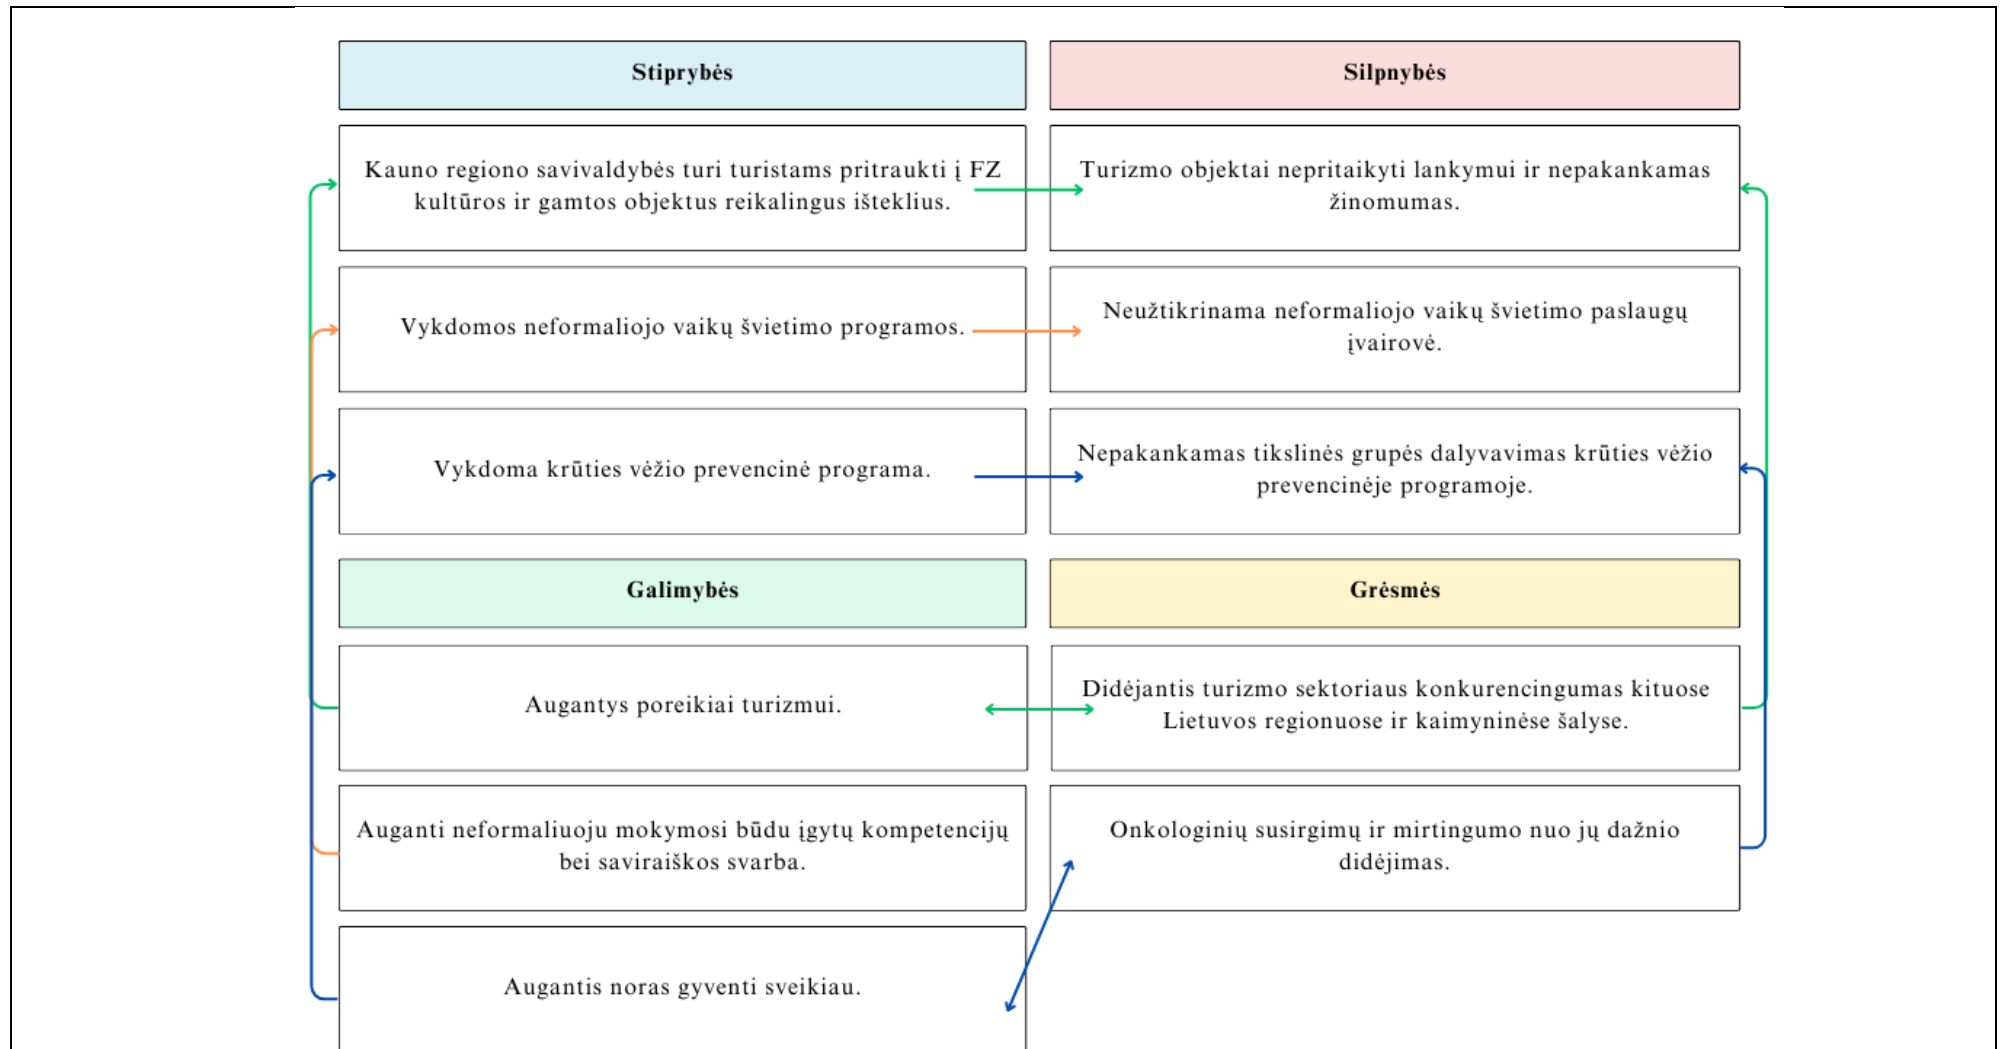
Stiprybės

Silpnybės

Kauno regiono savivaldybės turi turistams pritraukti į FZ kultūros ir gamtos objektus reikalingus išteklius.

Turizmo objektai nepritaikyti lankymui ir nepakankamas žinomumas.

Vykdomos neformaliojo vaikų švietimo programos.

Neužtikrinama neformaliojo vaikų švietimo paslaugų įvairovė.

Vykdoma krūties vėžio prevencinė programa.

Nepakankamas tikslinės grupės dalyvavimas krūties vėžio prevencinėje programoje.

Galimybės

Grėsmės

Augantys poreikiai turizmui.

Didėjantis turizmo sektoriaus konkurencingumas kituose Lietuvos regionuose ir kaimyninėse šalyse.

Auganti neformaliuoju mokymosi būdu įgytų kompetencijų bei saviraiškos svarba.

Onkologinių susirgimų ir mirtingumo nuo jų dažnio didėjimas.

Augantis noras gyventi sveikiau.